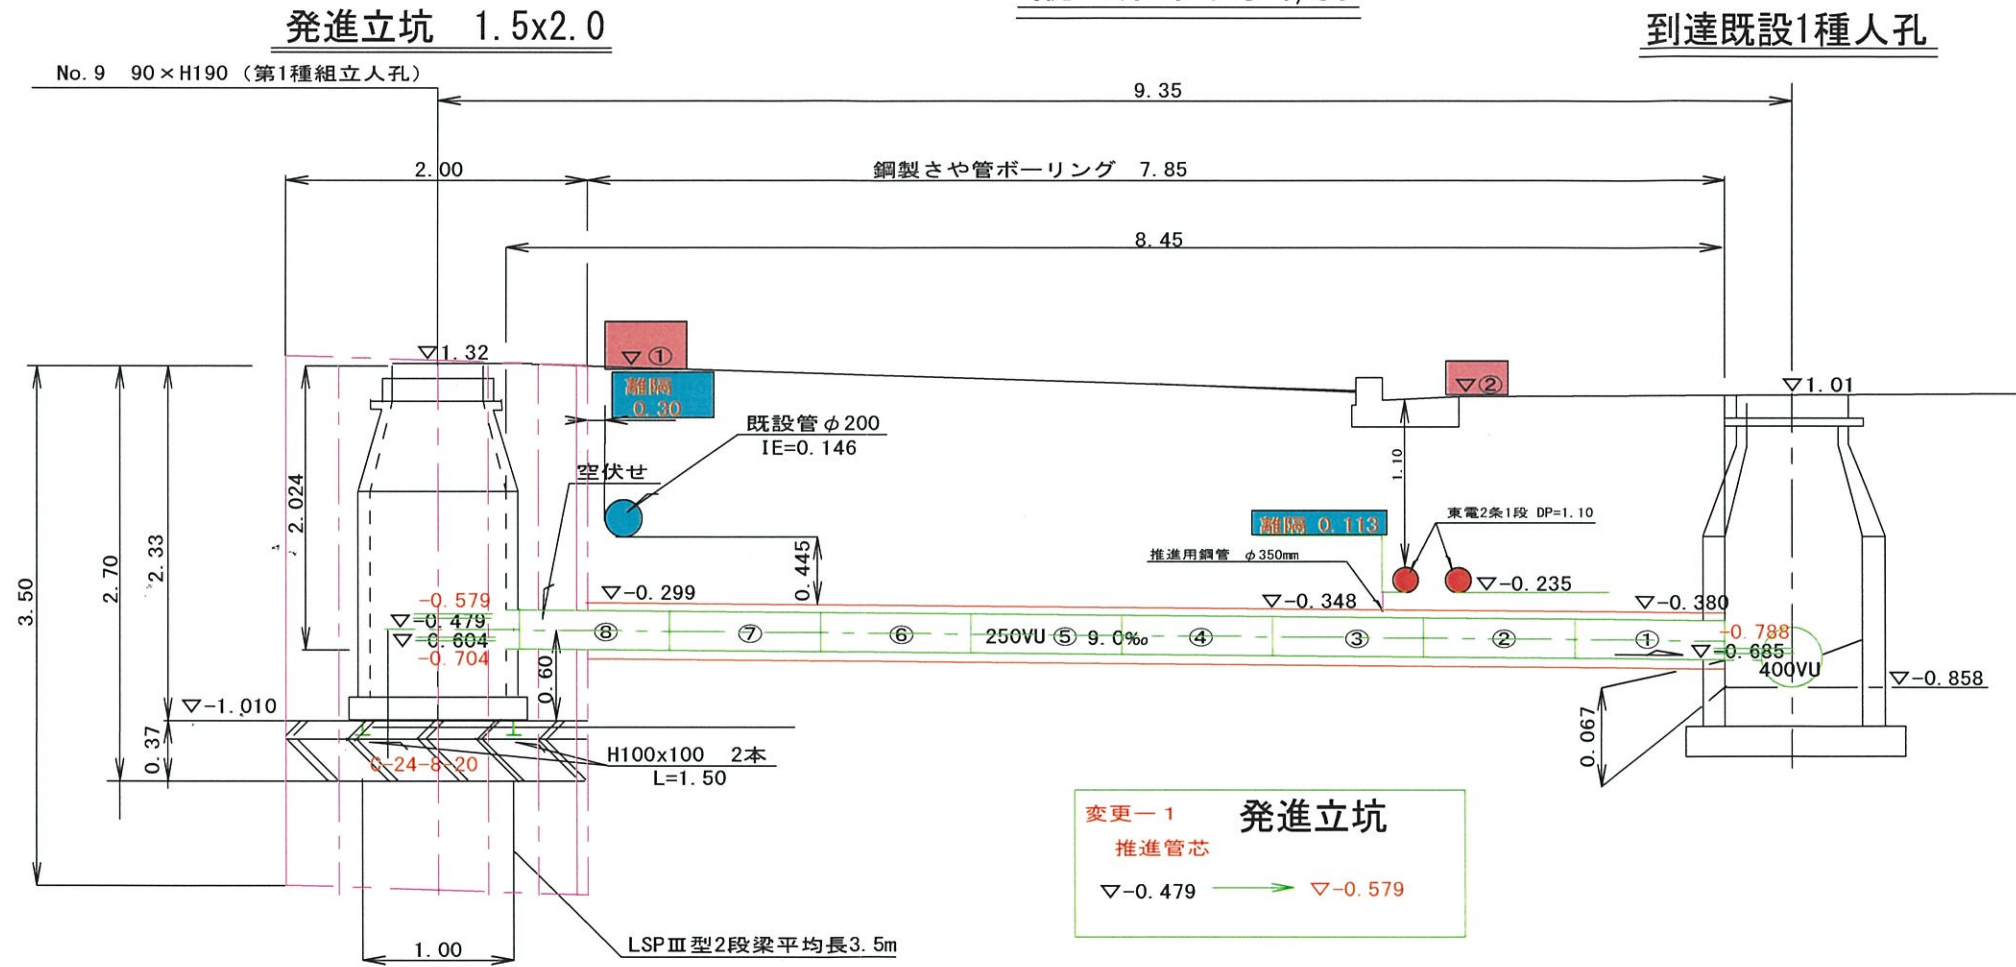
発進立坑　1.5x2.0

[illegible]

到達既設1種人孔

No.9　90×H190（第1種組立人孔）

9.35

2.00

鋼製さや管ボーリング　7.85

8.45

▽1.32

▽①

離隔 0.30

▽②

▽1.01

既設管 φ200
IE=0.146

空伏せ

1.10

離隔 0.113

東電2条1段 DP=1.10

推進用鋼管　φ350mm

0.445

▽-0.299

▽-0.348

▽-0.235

▽-0.380

-0.579
▽-0.479
▽-0.604
-0.704

⑧　⑦　⑥　250VU ⑤ 9.0‰　④　③　②　①

-0.788
▽-0.685
400VU

▽-0.858

3.50

2.70

2.33

2.024

0.60

▽-1.010

0.37

C-24-8-20

H100x100　2本
L=1.50

0.067

変更ー1
推進管芯

発進立坑

▽-0.479 → ▽-0.579

1.00

LSPⅢ型2段梁平均長3.5m